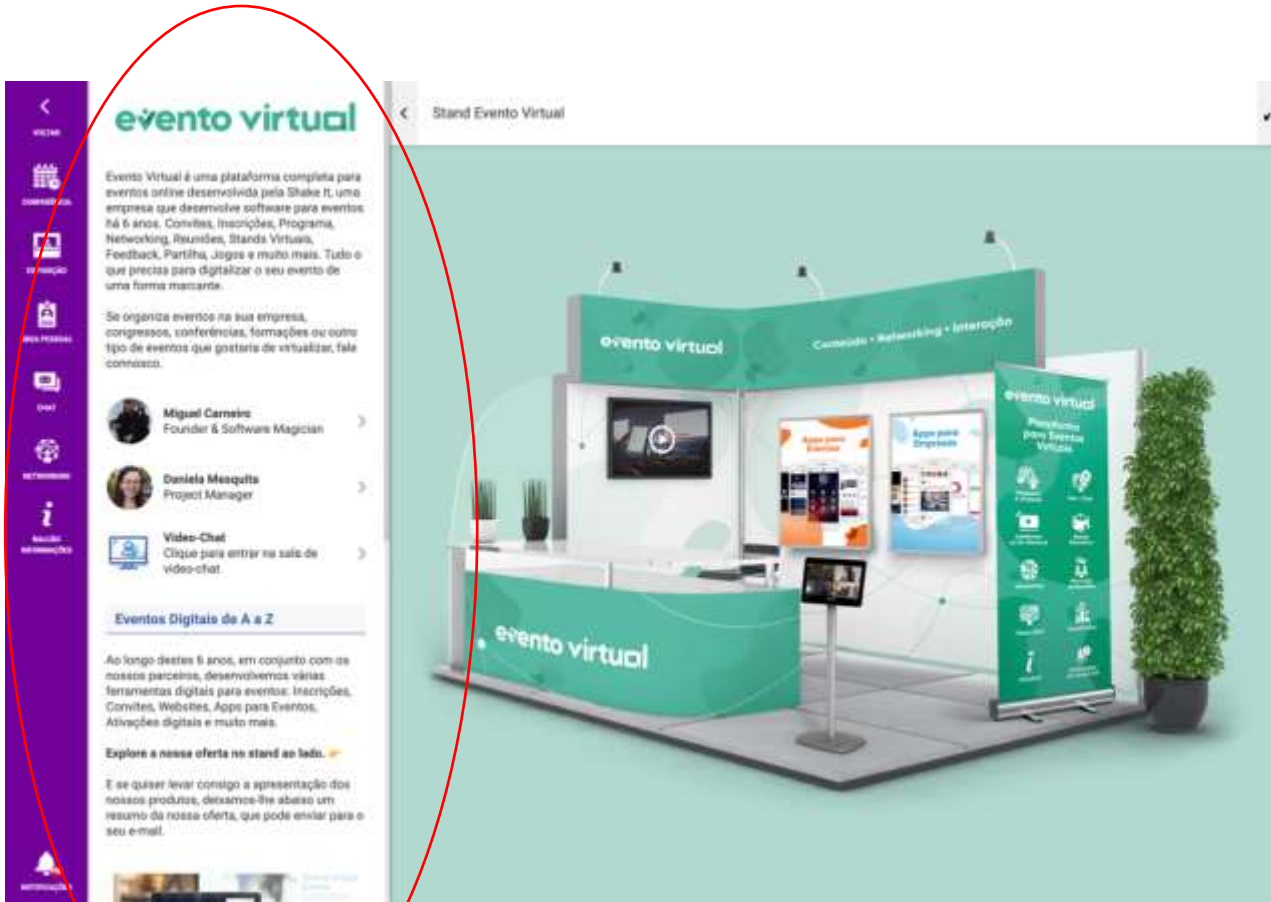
VOLTAR

CONFERÊNCIA

EXPOSIÇÃO

ÁREA PESSOAL

CHAT

NETWORKING

MAIS INFORMAÇÕES

NOTIFICAÇÕES

evento virtual

Evento Virtual é uma plataforma completa para eventos online desenvolvida pela Shake It, uma empresa que desenvolve software para eventos há 6 anos. Convites, Inscrições, Programa, Networking, Reuniões, Stands Virtuais, Feedback, Partilha, Jogos e muito mais. Tudo o que precisa para digitalizar o seu evento de uma forma marcante.

Se organiza eventos na sua empresa, congressos, conferências, formações ou outro tipo de eventos que gostaria de virtualizar, fale connosco.

Miguel Carneiro
Founder & Software Magician

Daniela Mesquita
Project Manager

Video-Chat
Clique para entrar na sala de video-chat

Eventos Digitais de A a Z

Ao longo destes 6 anos, em conjunto com os nossos parceiros, desenvolvemos várias ferramentas digitais para eventos: Inscrições, Convites, Websites, Apps para Eventos, Ativações digitais e muito mais.

Explore a nossa oferta no stand ao lado.

E se quiser levar consigo a apresentação dos nossos produtos, deixamos-lhe abaixo um resumo da nossa oferta, que pode enviar para o seu e-mail.

Stand Evento Virtual

evento virtual

Conteúdo • Networking • Interação

Apps para Eventos

Apps para Empresas

evento virtual

Plataforma para Eventos Virtuais

evento virtual